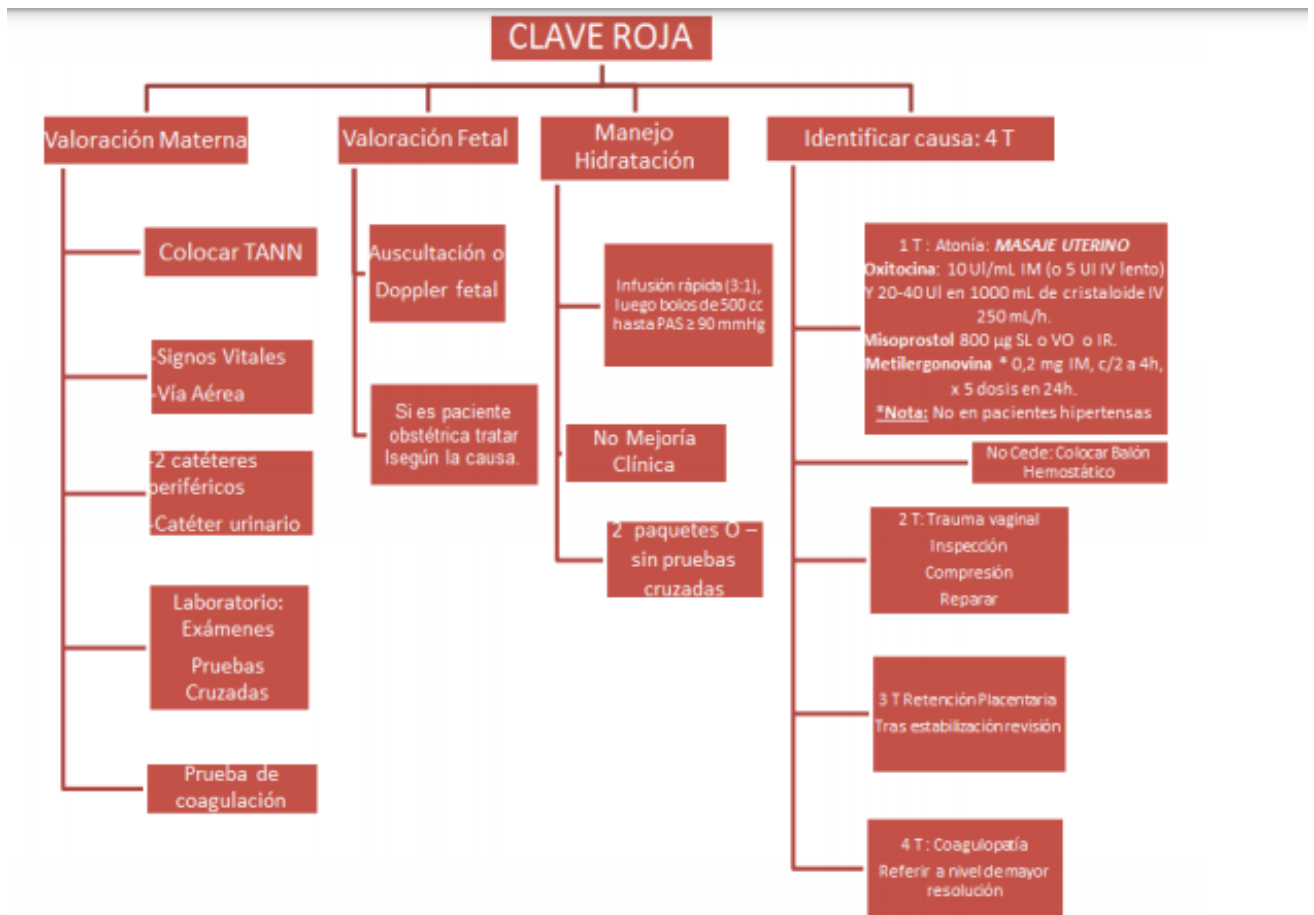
CLAVE ROJA

Valoración Materna

Colocar TANN

-Signos Vitales
-Vía Aérea

-2 catéteres periféricos
-Catéter urinario

Laboratorio: Exámenes
Pruebas Cruzadas

Prueba de coagulación

Valoración Fetal

Auscultación o Doppler fetal

Si es paciente obstétrica tratar según la causa.

Manejo Hidratación

Infusión rápida (3:1), luego bolos de 500 cc hasta PAS ≥ 90 mmHg

No Mejoría Clínica

2 paquetes O – sin pruebas cruzadas

Identificar causa: 4 T

1 T : Atonía: MASAJE UTERINO
Oxitocina: 10 UI/mL IM (o 5 UI IV lento) Y 20-40 UI en 1000 mL de cristaloide IV 250 mL/h.
Misoprostol 800 µg SL o VO o IR.
Metilergonovina * 0,2 mg IM, c/2 a 4h, x 5 dosis en 24h.
*Nota: No en pacientes hipertensas

No Cede: Colocar Balón Hemostático

2 T: Trauma vaginal
Inspección
Compresión
Reparar

3 T Retención Placentaria
Tras estabilización revisión

4 T : Coagulopatía
Referir a nivel de mayor resolución